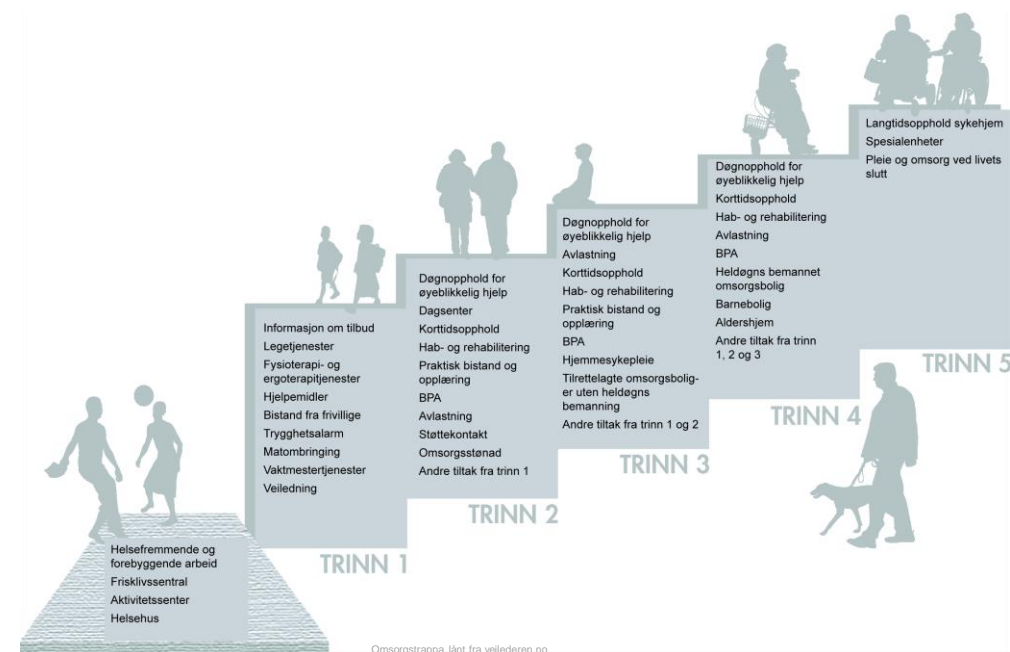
Helsefremmende og forebyggende arbeid
Frisklivssentral
Aktivitetssenter
Helsehus

Informasjon om tilbud
Legetjenester
Fysioterapi- og ergoterapitjenester
Hjelpemidler
Bistand fra frivillige
Trygghetsalarm
Matombringing
Vaktmestertjenester
Veiledning

TRINN 1

Døgnopphold for øyeblikkelig hjelp
Dagsenter
Korttidsopphold
Hab- og rehabilitering
Praktisk bistand og opplæring
BPA
Avlastning
Støttekontakt
Omsorgsstønad
Andre tiltak fra trinn 1

TRINN 2

Døgnopphold for øyeblikkelig hjelp
Avlastning
Korttidsopphold
Hab- og rehabilitering
Praktisk bistand og opplæring
BPA
Hjemmesykepleie
Tilrettelagte omsorgsboliger uten heldøgns bemanning
Andre tiltak fra trinn 1 og 2

TRINN 3

Døgnopphold for øyeblikkelig hjelp
Korttidsopphold
Hab- og rehabilitering
Avlastning
BPA
Heldøgns bemannet omsorgsbolig
Barnebolig
Aldershjem
Andre tiltak fra trinn 1, 2 og 3

TRINN 4

Langtidsopphold sykehjem
Spesialenheter
Pleie og omsorg ved livets slutt

TRINN 5

Omsorgstrappa lånt fra veilederen.no